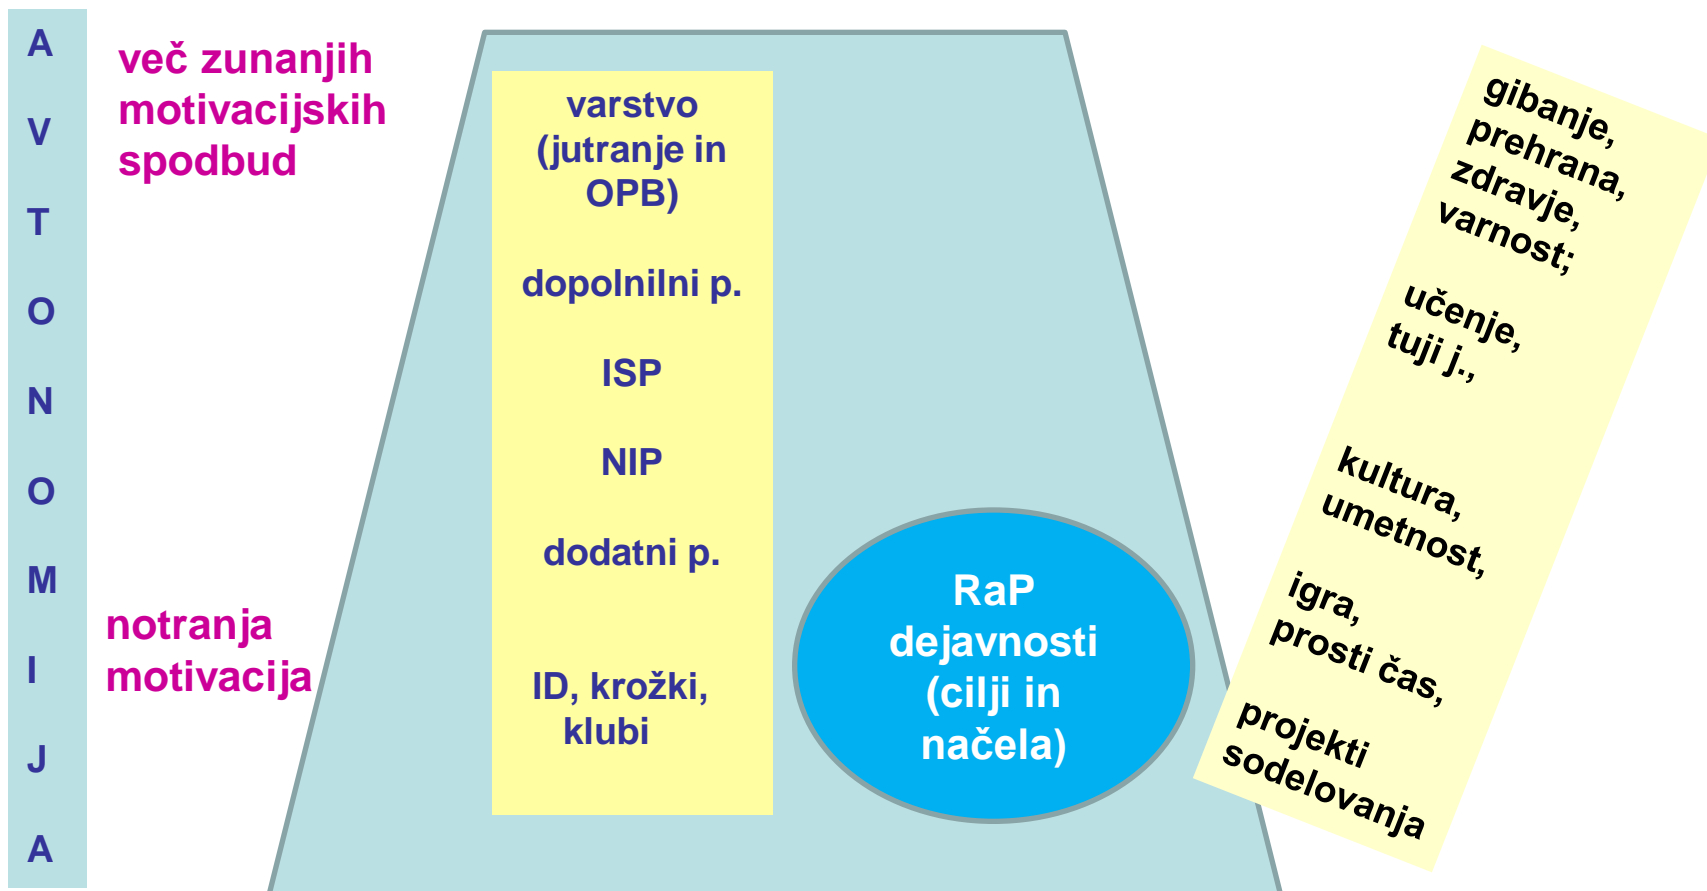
A
V
T
O
N
O
M
I
J
A

več zunanjih motivacijskih spodbud

notranja motivacija

varstvo (jutranje in OPB)

dopolnilni p.

ISP

NIP

dodatni p.

ID, krožki, klubi

RaP dejavnosti (cilji in načela)

gibanje, prehrana, zdravje, varnost;

učenje, tuji j.,

kultura, umetnost,

igra, prosti čas,

projekti sodelovanja